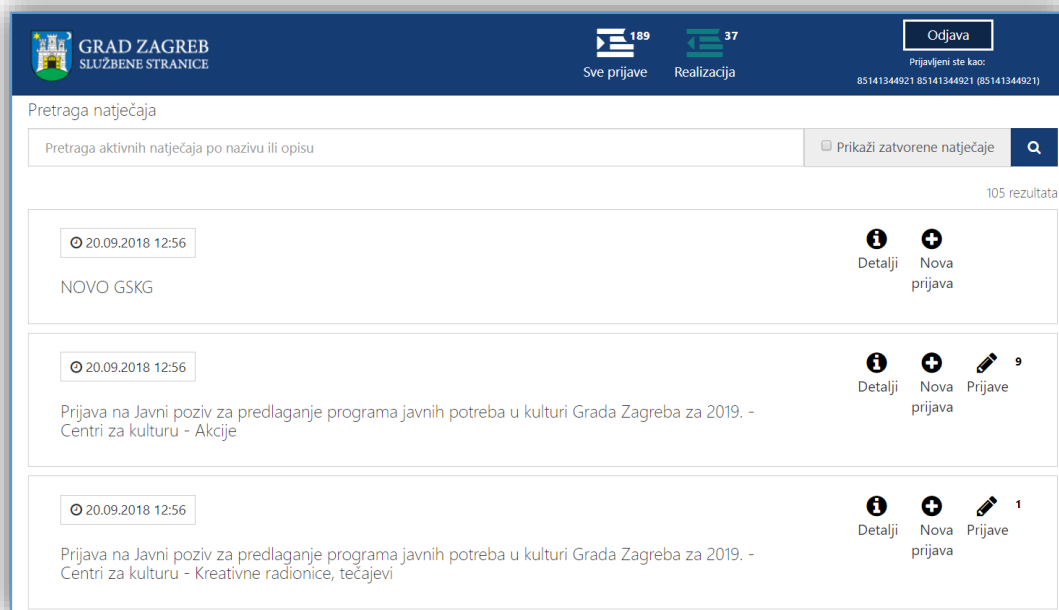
GRAD ZAGREB
SLUŽBENE STRANICE

189
Sve prijave

37
Realizacija

Odjava
Prijavljeni ste kao:
85141344921 85141344921 (85141344921)

Pretraga natječaja

Pretraga aktivnih natječaja po nazivu ili opisu

Prikaži zatvorene natječaje

105 rezultata

20.09.2018 12:56

NOVO GSKG

Detalji

Nova prijava

20.09.2018 12:56

Prijava na Javni poziv za predlaganje programa javnih potreba u kulturi Grada Zagreba za 2019. - Centri za kulturu - Akcije

Detalji

Nova prijava

9
Prijave

20.09.2018 12:56

Prijava na Javni poziv za predlaganje programa javnih potreba u kulturi Grada Zagreba za 2019. - Centri za kulturu - Kreativne radionice, tečajevi

Detalji

Nova prijava

1
Prijave